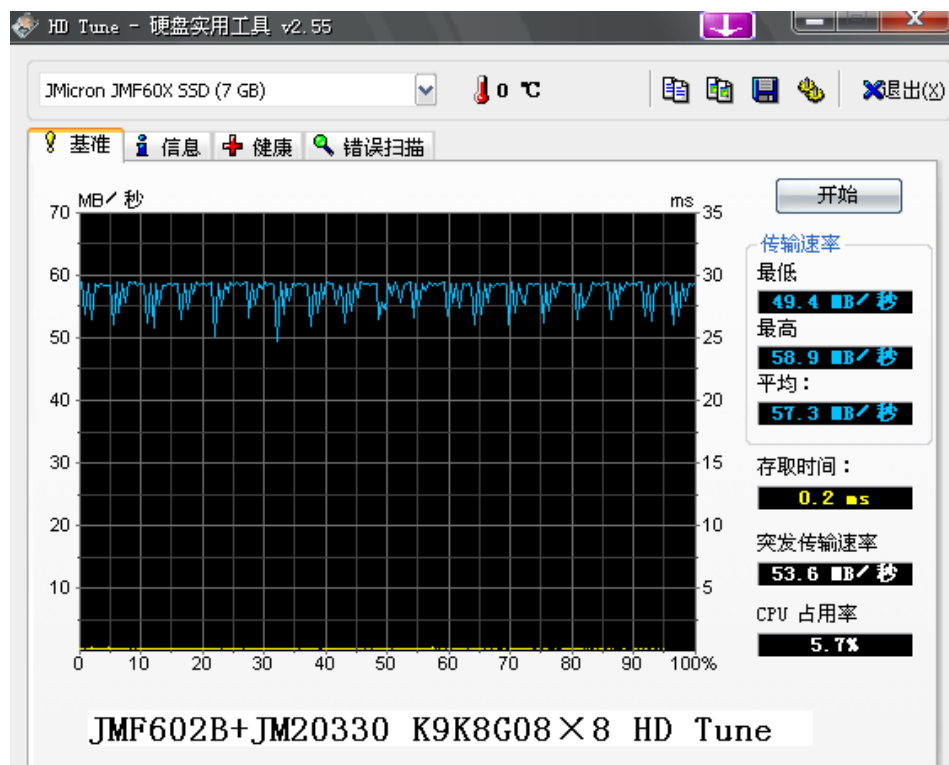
HD Tune - 硬盘实用工具 v2.55

JMicron JMF60X SSD (7 GB)

0 ℃

退出(X)

基准 信息 健康 错误扫描

开始

MB/秒

ms

70
60
50
40
30
20
10

35
30
25
20
15
10
5

0 10 20 30 40 50 60 70 80 90 100%

传输速率
最低
49.4 MB/秒
最高
58.9 MB/秒
平均：
57.3 MB/秒

存取时间：
0.2 ms

突发传输速率
53.6 MB/秒

CPU 占用率
5.7%

JMF602B+JM20330 K9K8G08×8 HD Tune